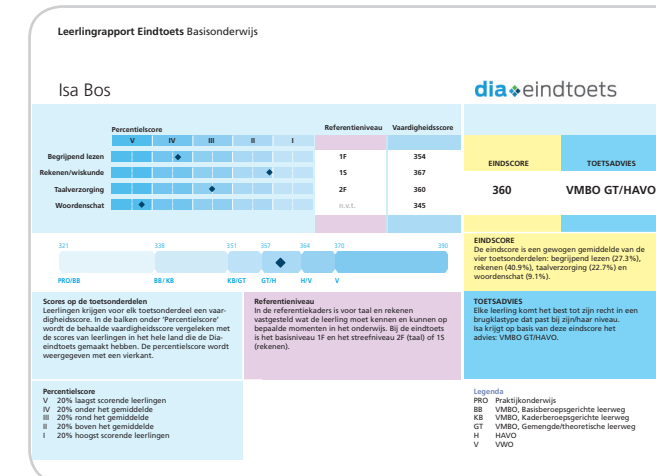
**Leerlingrapport Eindtoets** Basisonderwijs

Isa Bos

dia eindtoets

| | Percentielscore V | IV | III | II | I | Referentieniveau | Vaardigheidsscore |
|---|---|---|---|---|---|---|---|
| Begrijpend lezen | | | | | | 1F | 354 |
| Rekenen/wiskunde | | | | | | 1S | 367 |
| Taalverzorging | | | | | | 2F | 360 |
| Woordenschat | | | | | | n.v.t. | 345 |

| EINDSCORE | TOETSADVIES |
|---|---|
| 360 | VMBO GT/HAVO |

321 338 351 357 364 370 390

PRO/BB BB/ KB KB/GT GT/H H/V V

**EINDSCORE**
De eindscore is een gewogen gemiddelde van de vier toetsonderdelen: begrijpend lezen (27.3%), rekenen (40.9%), taalverzorging (22.7%) en woordenschat (9.1%).

**Scores op de toetsonderdelen**
Leerlingen krijgen voor elk toetsonderdeel een vaardigheidsscore. In de balken onder 'Percentielscore' wordt de behaalde vaardigheidsscore vergeleken met de scores van leerlingen in het hele land die de Dia-eindtoets gemaakt hebben. De percentielscore wordt weergegeven met een vierkant.

**Referentieniveau**
In de referentiekaders is voor taal en rekenen vastgesteld wat de leerling moet kennen en kunnen op bepaalde momenten in het onderwijs. Bij de eindtoets is het basisniveau 1F en het streefniveau 2F (taal) of 1S (rekenen).

**TOETSADVIES**
Elke leerling komt het best tot zijn recht in een brugklastype dat past bij zijn/haar niveau. Isa krijgt op basis van deze eindscore het advies: VMBO GT/HAVO.

**Percentielscore**
V 20% laagst scorende leerlingen
IV 20% onder het gemiddelde
III 20% rond het gemiddelde
II 20% boven het gemiddelde
I 20% hoogst scorende leerlingen

**Legenda**
PRO Praktijkonderwijs
BB VMBO, Basisberoepsgerichte leerweg
KB VMBO, Kaderberoepsgerichte leerweg
GT VMBO, Gemengde/theoretische leerweg
H HAVO
V VWO